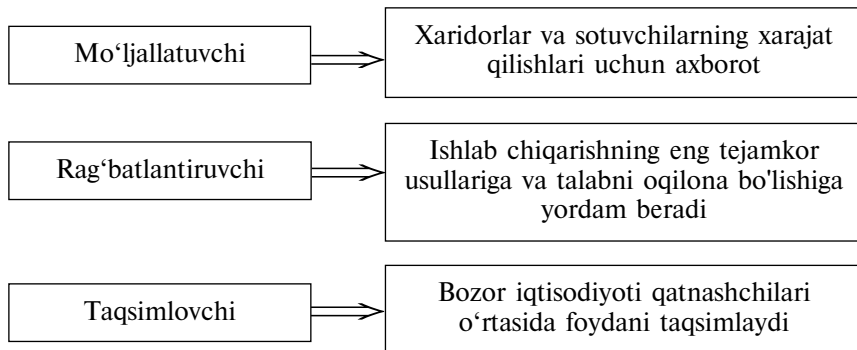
Mo‘ljallatuvchi

Xaridorlar va sotuvchilarning xarajat qilishlari uchun axborot

Rag‘batlantiruvchi

Ishlab chiqarishning eng tejamkor usullariga va talabni oqilona bo'lishiga yordam beradi

Taqsimlovchi

Bozor iqtisodiyoti qatnashchilari o‘rtasida foydani taqsimlaydi